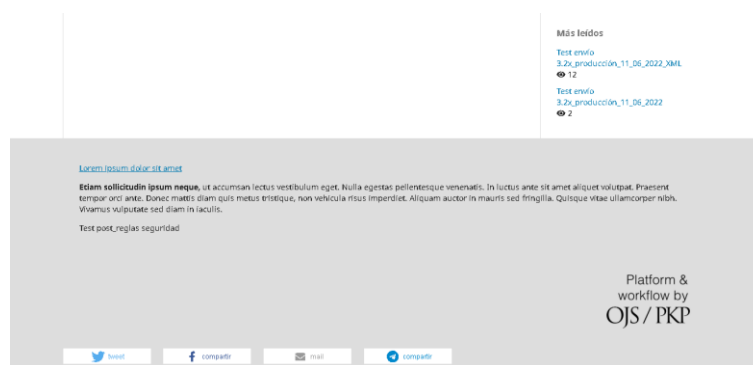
Más leídos

Test envío 3.2x_producción_11_06_2022_XML
12

Test envío 3.2x_producción_11_06_2022
2

Lorem ipsum dolor sit amet

**Etiam sollicitudin ipsum neque,** ut accumsan lectus vestibulum eget. Nulla egestas pellentesque venenatis. In luctus ante sit amet aliquet volutpat. Praesent tempor orci ante. Donec mattis diam quis metus tristique, non vehicula risus imperdiet. Aliquam auctor in mauris sed fringilla. Quisque vitae ullamcorper nibh. Vivamus vulputate sed diam in iaculis.

Test post_reglas seguridad

Platform & workflow by OJS / PKP

tweet
compartir
mail
compartir